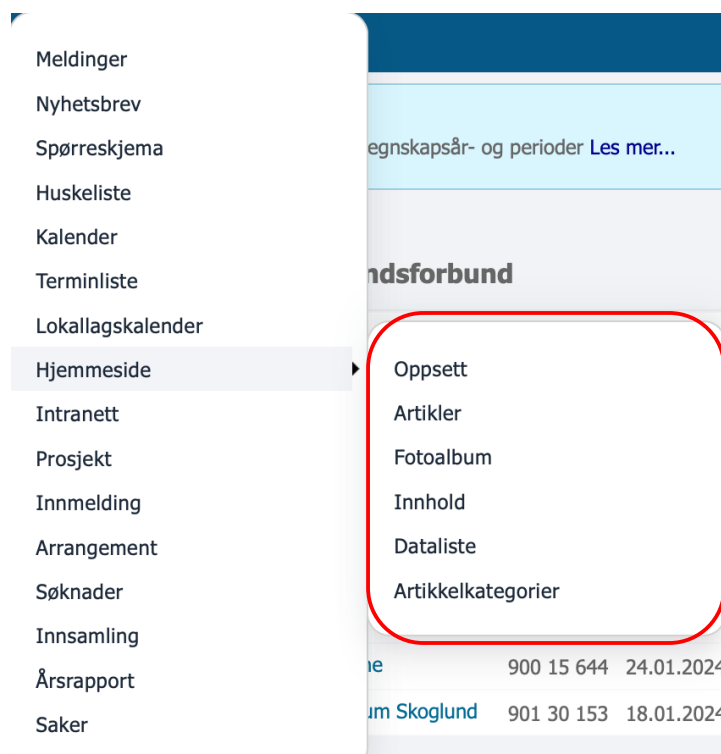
Meldinger
Nyhetsbrev
Spørreskjema
Huskeliste
Kalender
Terminliste
Lokallagskalender
Hjemmeside
Intranett
Prosjekt
Innmelding
Arrangement
Søknader
Innsamling
Årsrapport
Saker

egnskapsår- og perioder Les mer...

ndsforbund

Oppsett
Artikler
Fotoalbum
Innhold
Dataliste
Artikkelkategorier

ne 900 15 644 24.01.2024
um Skoglund 901 30 153 18.01.2024